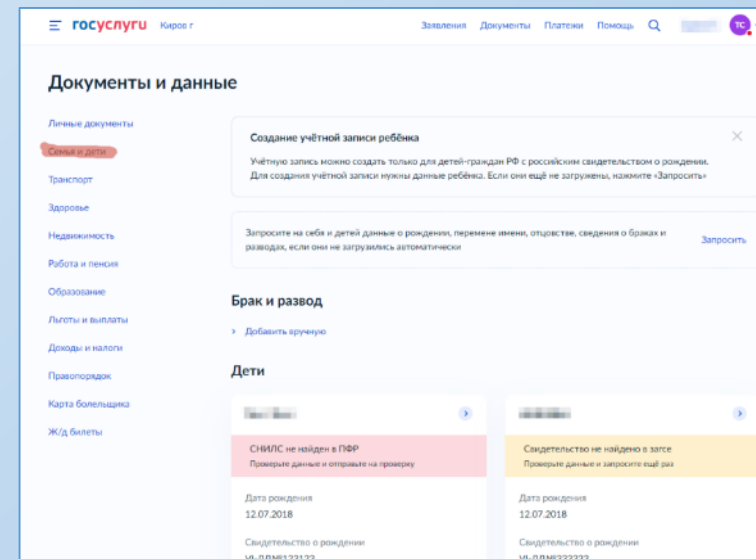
госуслуги Киров г

Заявления Документы Платежи Помощь

ТС

Документы и данные

Личные документы
Семья и дети
Транспорт
Здоровье
Недвижимость
Работа и пенсия
Образование
Льготы и выплаты
Доходы и налоги
Правопорядок
Карта болельщика
Ж/д билеты

Создание учётной записи ребёнка

Учётную запись можно создать только для детей-граждан РФ с российским свидетельством о рождении. Для создания учётной записи нужны данные ребёнка. Если они ещё не загружены, нажмите «Запросить»

Запросите на себя и детей данные о рождении, перемене имени, отцовстве, сведения о браках и разводах, если они не загрузились автоматически

Запросить

Брак и развод

Добавить вручную

Дети

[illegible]

СНИЛС не найден в ПФР
Проверьте данные и отправьте на проверку

Дата рождения
12.07.2018

Свидетельство о рождении
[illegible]

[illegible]

Свидетельство не найдено в загсе
Проверьте данные и запросите ещё раз

Дата рождения
12.07.2018

Свидетельство о рождении
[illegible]